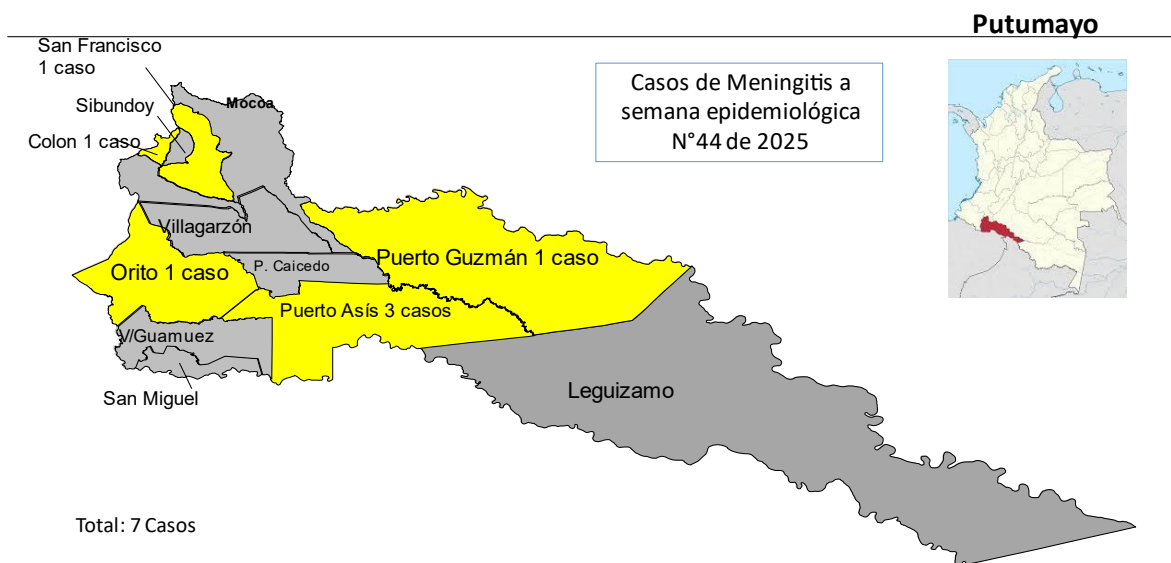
Putumayo

Casos de Meningitis a semana epidemiológica N°44 de 2025

San Francisco 1 caso

Mocoa

Sibundoy

Colon 1 caso

Villagarzón

Puerto Guzmán 1 caso

P. Caicedo

Orito 1 caso

Puerto Asís 3 casos

V/Guamuez

San Miguel

Leguizamo

Total: 7 Casos